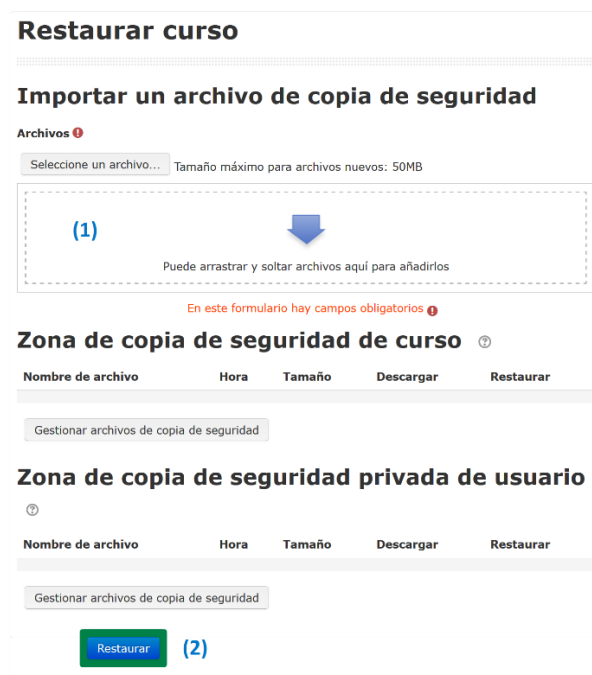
Restaurar curso

Importar un archivo de copia de seguridad

Archivos

Seleccione un archivo... Tamaño máximo para archivos nuevos: 50MB

(1)

Puede arrastrar y soltar archivos aquí para añadirlos

En este formulario hay campos obligatorios

Zona de copia de seguridad de curso

| Nombre de archivo | Hora | Tamaño | Descargar | Restaurar |
|---|---|---|---|---|

Gestionar archivos de copia de seguridad

Zona de copia de seguridad privada de usuario

| Nombre de archivo | Hora | Tamaño | Descargar | Restaurar |
|---|---|---|---|---|

Gestionar archivos de copia de seguridad

Restaurar (2)